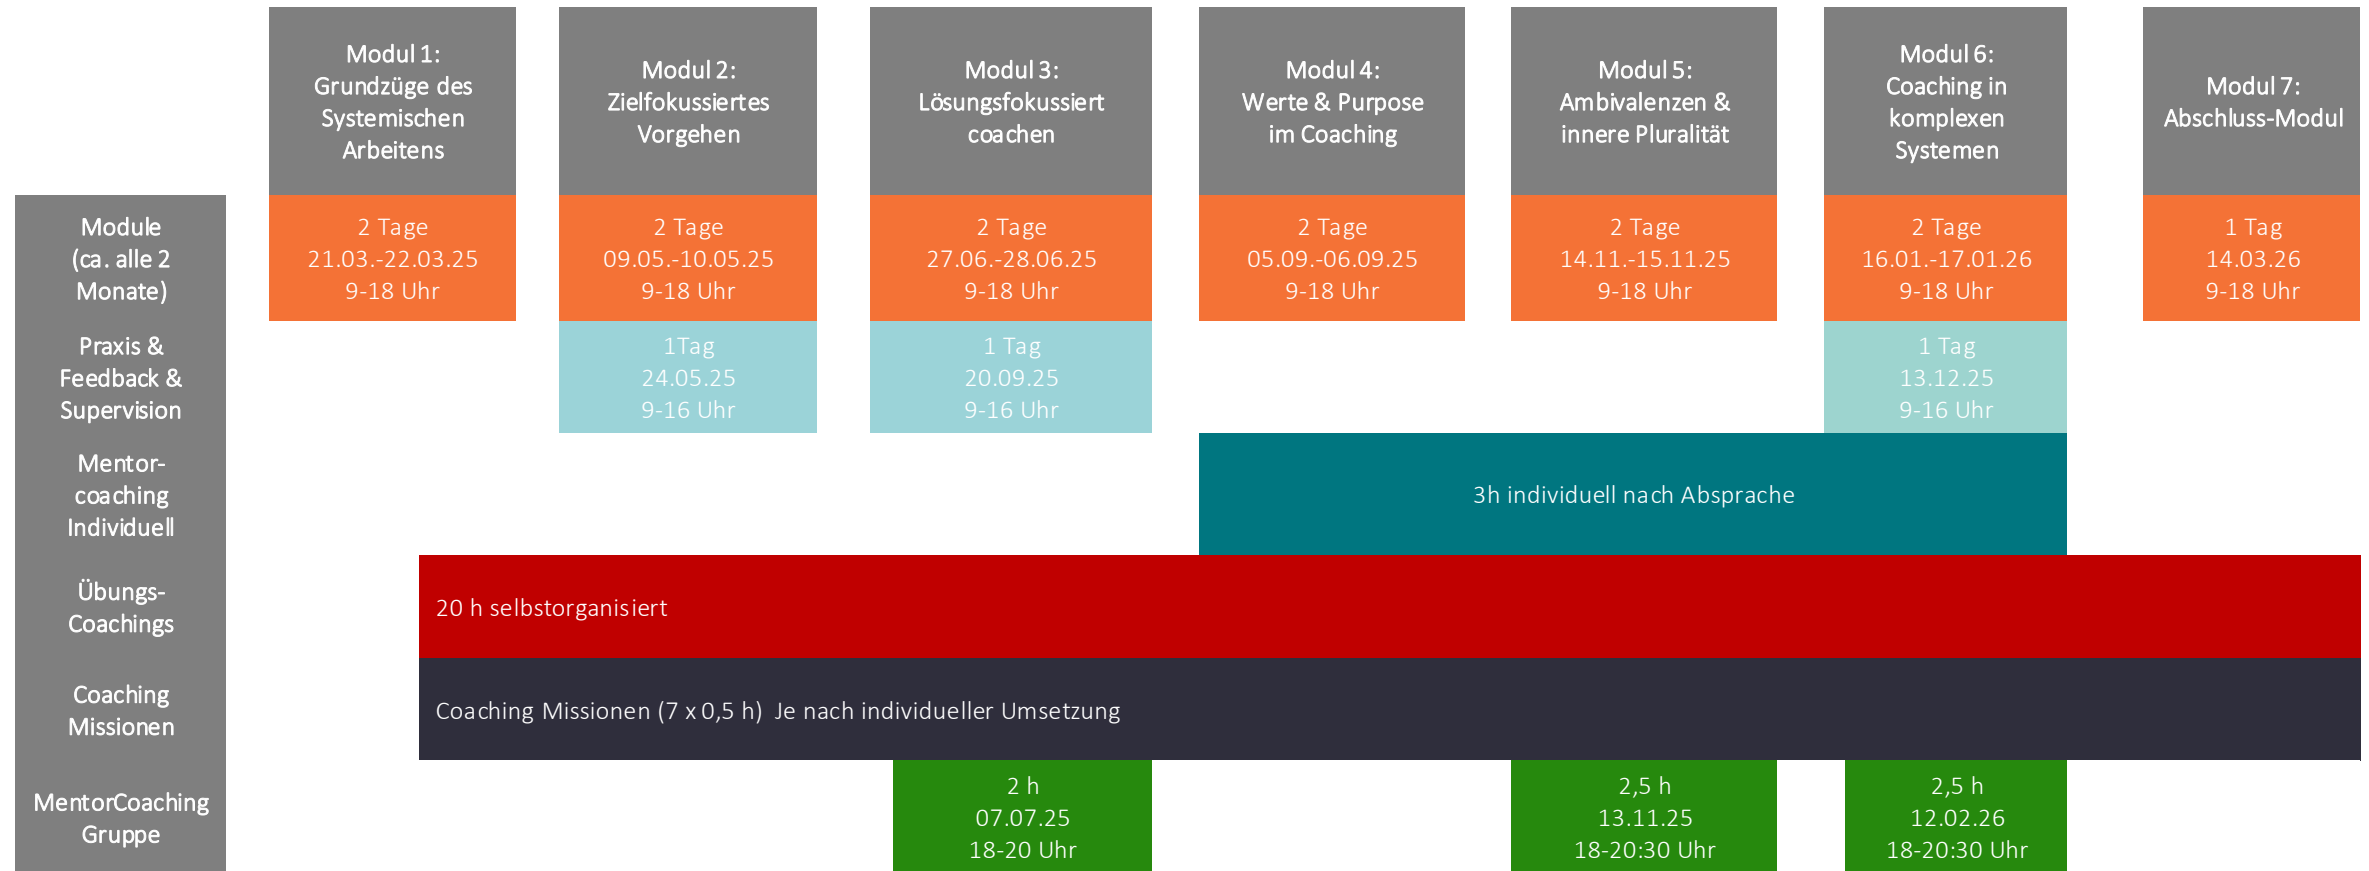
Modul 1: Grundzüge des Systemischen Arbeitens

Modul 2: Zielfokussiertes Vorgehen

Modul 3: Lösungsfokussiert coachen

Modul 4: Werte & Purpose im Coaching

Modul 5: Ambivalenzen & innere Pluralität

Modul 6: Coaching in komplexen Systemen

Modul 7: Abschluss-Modul

Module (ca. alle 2 Monate)

2 Tage 21.03.-22.03.25 9-18 Uhr

2 Tage 09.05.-10.05.25 9-18 Uhr

2 Tage 27.06.-28.06.25 9-18 Uhr

2 Tage 05.09.-06.09.25 9-18 Uhr

2 Tage 14.11.-15.11.25 9-18 Uhr

2 Tage 16.01.-17.01.26 9-18 Uhr

1 Tag 14.03.26 9-18 Uhr

Praxis & Feedback & Supervision

1Tag 24.05.25 9-16 Uhr

1 Tag 20.09.25 9-16 Uhr

1 Tag 13.12.25 9-16 Uhr

Mentor-coaching Individuell

3h individuell nach Absprache

Übungs-Coachings

20 h selbstorganisiert

Coaching Missionen

Coaching Missionen (7 x 0,5 h) Je nach individueller Umsetzung

MentorCoaching Gruppe

2 h 07.07.25 18-20 Uhr

2,5 h 13.11.25 18-20:30 Uhr

2,5 h 12.02.26 18-20:30 Uhr